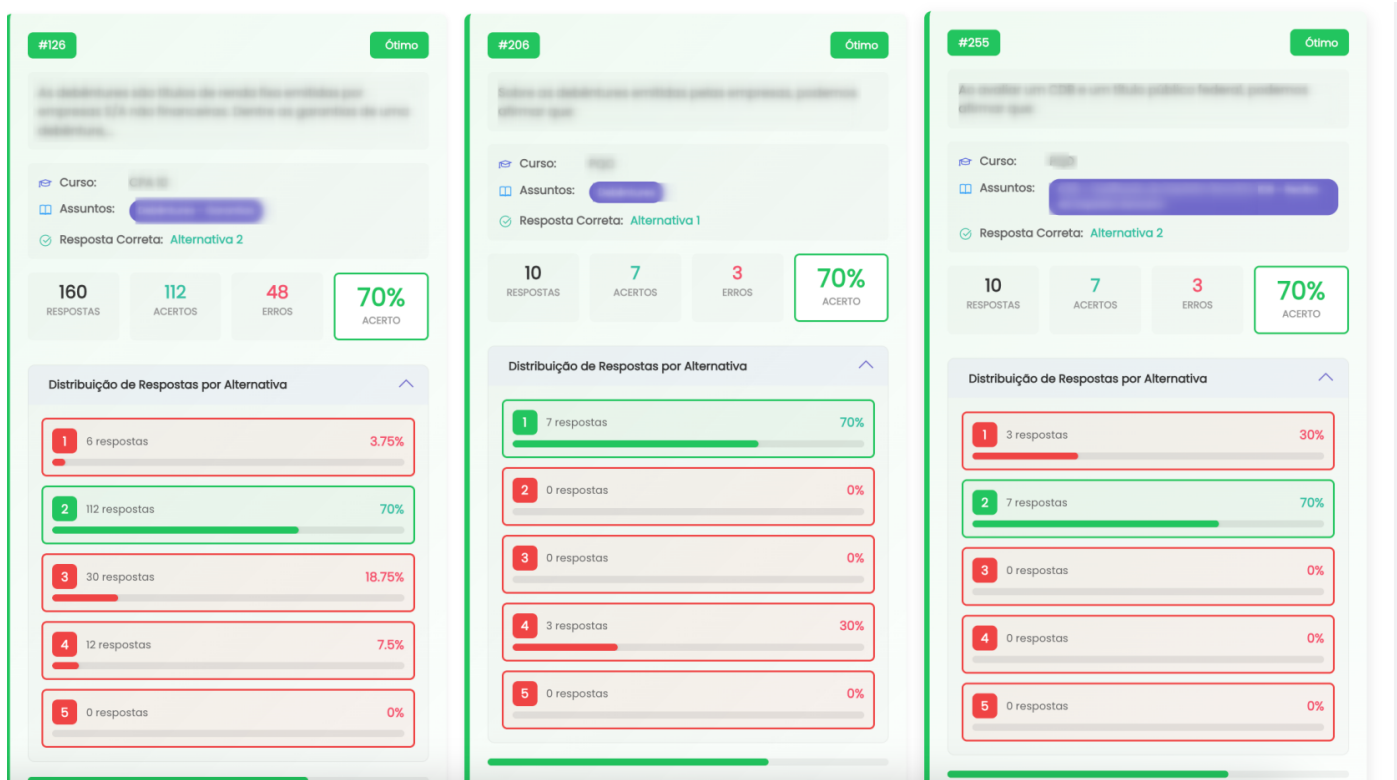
#126

Ótimo

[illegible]

Curso: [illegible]

Assuntos: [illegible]

Resposta Correta: Alternativa 2

| 160 | 112 | 48 | 70% |
|---|---|---|---|
| RESPOSTAS | ACERTOS | ERROS | ACERTO |

Distribuição de Respostas por Alternativa

1 6 respostas 3.75%

2 112 respostas 70%

3 30 respostas 18.75%

4 12 respostas 7.5%

5 0 respostas 0%

#206

Ótimo

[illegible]

Curso: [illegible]

Assuntos: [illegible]

Resposta Correta: Alternativa 1

| 10 | 7 | 3 | 70% |
|---|---|---|---|
| RESPOSTAS | ACERTOS | ERROS | ACERTO |

Distribuição de Respostas por Alternativa

1 7 respostas 70%

2 0 respostas 0%

3 0 respostas 0%

4 3 respostas 30%

5 0 respostas 0%

#255

Ótimo

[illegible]

Curso: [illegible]

Assuntos: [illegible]

Resposta Correta: Alternativa 2

| 10 | 7 | 3 | 70% |
|---|---|---|---|
| RESPOSTAS | ACERTOS | ERROS | ACERTO |

Distribuição de Respostas por Alternativa

1 3 respostas 30%

2 7 respostas 70%

3 0 respostas 0%

4 0 respostas 0%

5 0 respostas 0%